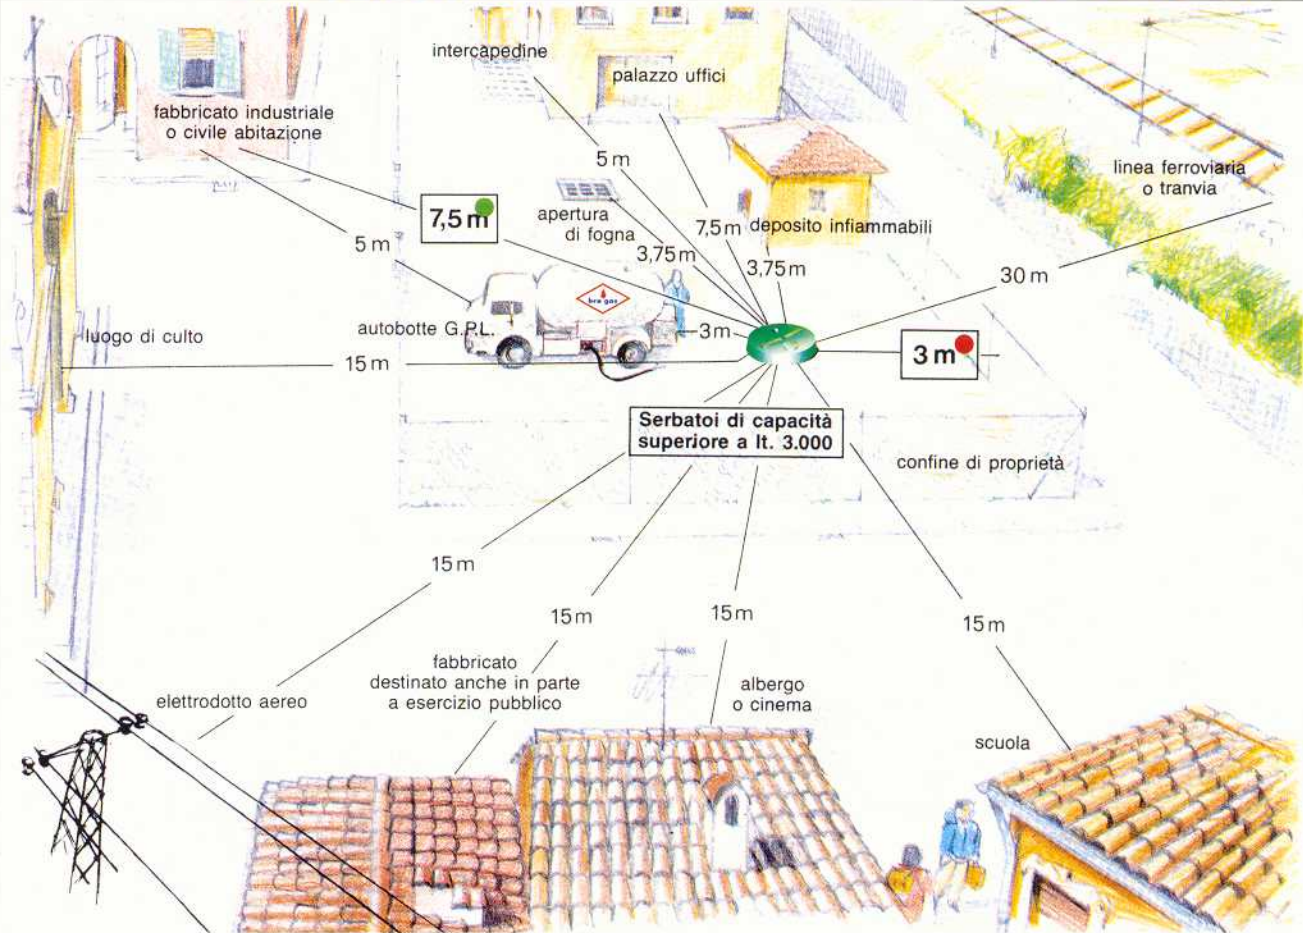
intercapedine

palazzo uffici

fabbricato industriale o civile abitazione

5 m

linea ferroviaria o tranvia

7,5 m

apertura di fogna

7,5 m

deposito infiammabili

5 m

3,75 m

3,75 m

30 m

bra gas

autobotte G.P.L.

3 m

luogo di culto

3 m

15 m

Serbatoi di capacità superiore a lt. 3.000

confine di proprietà

15 m

15 m

15 m

15 m

fabbricato destinato anche in parte a esercizio pubblico

albergo o cinema

elettrodotto aereo

scuola